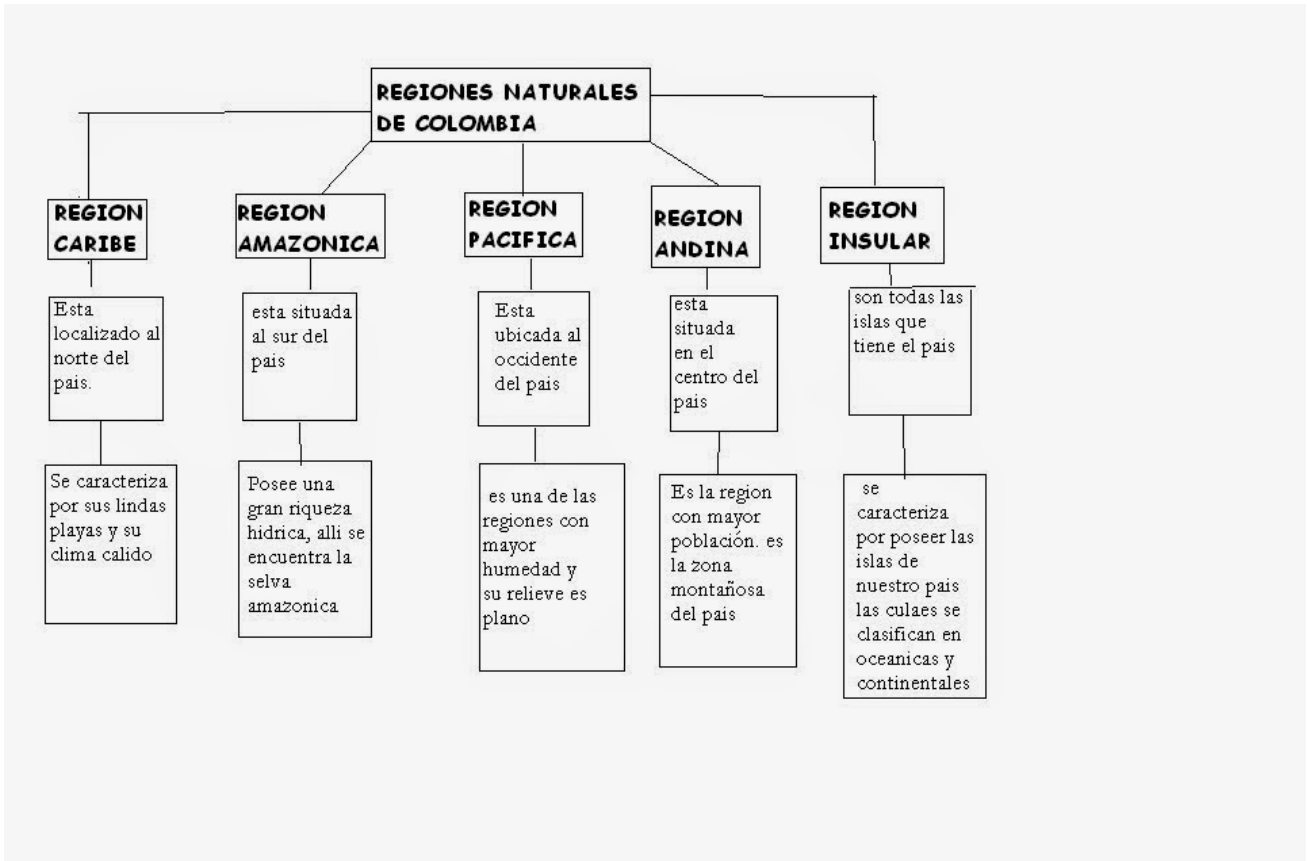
REGIONES NATURALES DE COLOMBIA

REGION CARIBE

Esta localizado al norte del pais.

Se caracteriza por sus lindas playas y su clima calido

REGION AMAZONICA

esta situada al sur del pais

Posee una gran riqueza hidrica, alli se encuentra la selva amazonica

REGION PACIFICA

Esta ubicada al occidente del pais

es una de las regiones con mayor humedad y su relieve es plano

REGION ANDINA

esta situada en el centro del pais

Es la region con mayor población. es la zona montañosa del pais

REGION INSULAR

son todas las islas que tiene el pais

se caracteriza por poseer las islas de nuestro pais las culaes se clasifican en oceanicas y continentales